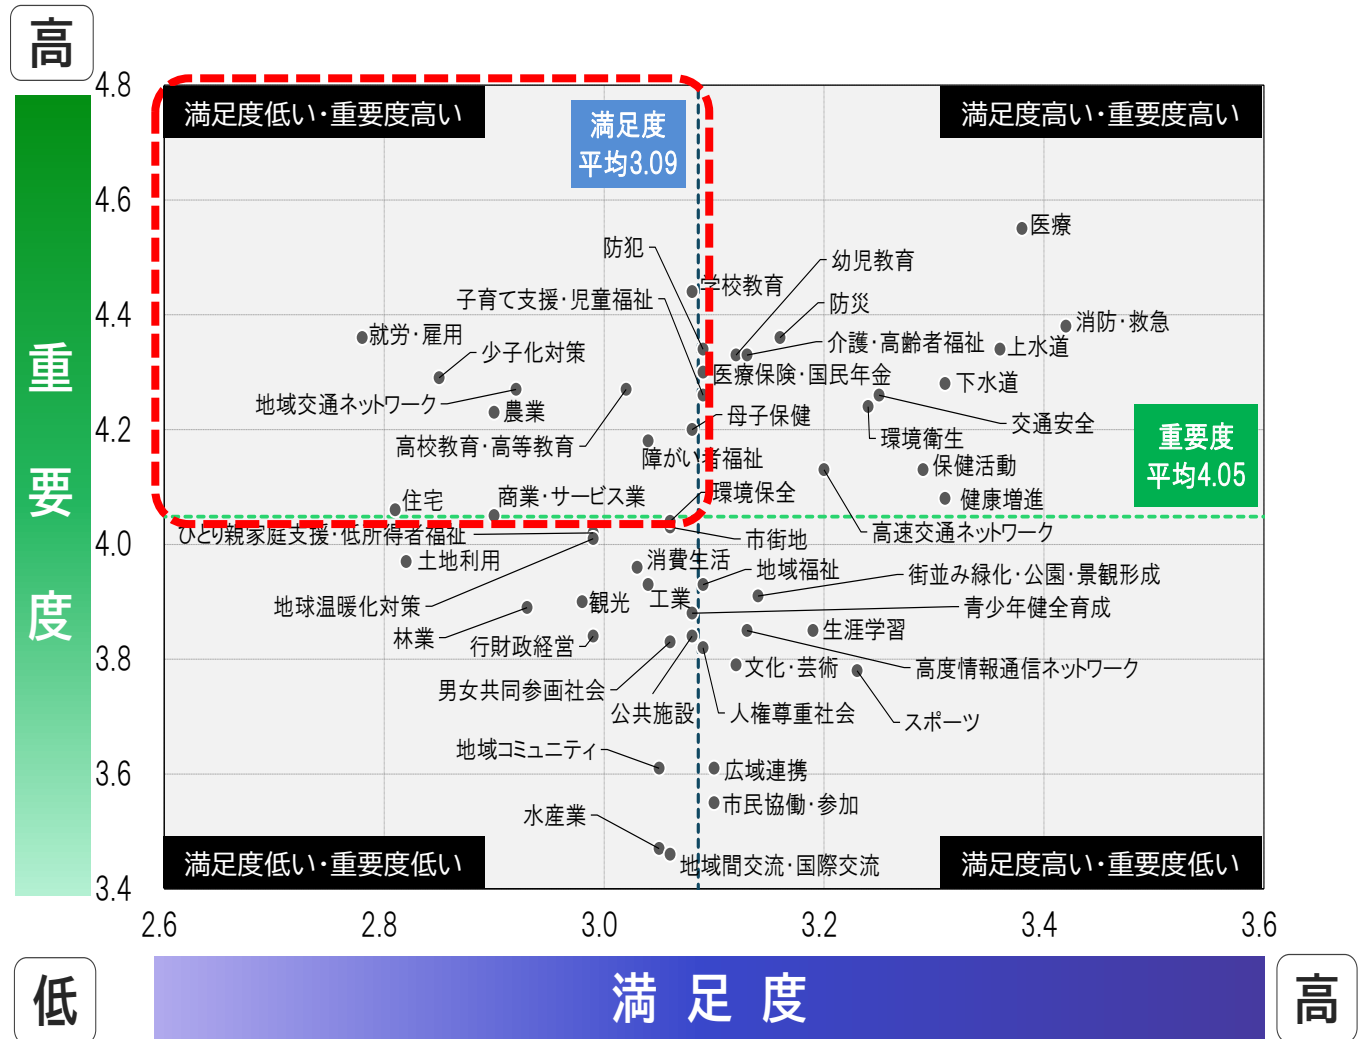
高

重要度

4.8
4.6
4.4
4.2
4.0
3.8
3.6
3.4

満足度低い･重要度高い

満足度
平均3.09

満足度高い･重要度高い

医療
幼児教育
防犯
学校教育
子育て支援･児童福祉
防災
消防･救急
就労･雇用
介護･高齢者福祉
上水道
少子化対策
医療保険･国民年金
下水道
地域交通ネットワーク
農業
母子保健
交通安全
高校教育･高等教育
環境衛生
重要度
平均4.05
障がい者福祉
保健活動
環境保全
住宅
商業･サービス業
健康増進
高速交通ネットワーク
ひとり親家庭支援･低所得者福祉
市街地
土地利用
消費生活
地域福祉
街並み緑化･公園･景観形成
地球温暖化対策
観光
工業
青少年健全育成
林業
生涯学習
行財政経営
文化･芸術
高度情報通信ネットワーク
男女共同参画社会
公共施設
人権尊重社会
スポーツ
地域コミュニティ
広域連携
市民協働･参加
水産業
地域間交流･国際交流

満足度低い･重要度低い

満足度高い･重要度低い

2.6
2.8
3.0
3.2
3.4
3.6

低
満 足 度
高